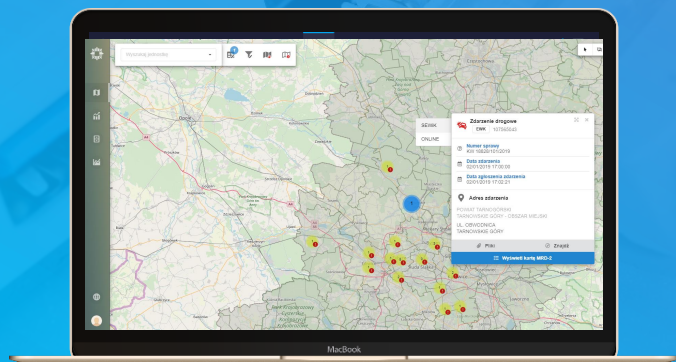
Wybierz jednostkę

SEWIK
ONLINE

Zdarzenie drogowe
CWK 1075/2/43

Numer sprawy
KW 10020/1/2019

Data zdarzenia
02/01/2019 17:00:00

Data zgłoszenia zdarzenia
02/01/2019 17:02:21

Adres zdarzenia
POWIAT TARNOGÓRSKI
TARNOWSKIE GÓRY - OBSZAR MIEJSKI
UL. OBWODNICA
TARNOWSKIE GÓRY

Pliki
Znajdź

Wyświetl kartę MRD-2

MacBook